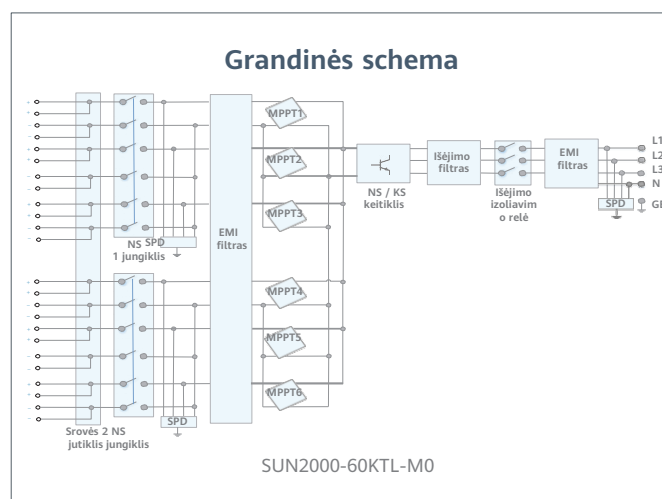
Grandinės schema

MPPT1
MPPT2
MPPT3
MPPT4
MPPT5
MPPT6

NS SPD
1 jungiklis

EMI filtras

NS / KS keitiklis

Išėjimo filtras

Išėjimo izoliavimo relė

EMI filtras

SPD

L1
L2
L3
N
GI

SPD

Srovės 2 NS jutiklis jungiklis

SUN2000-60KTL-M0